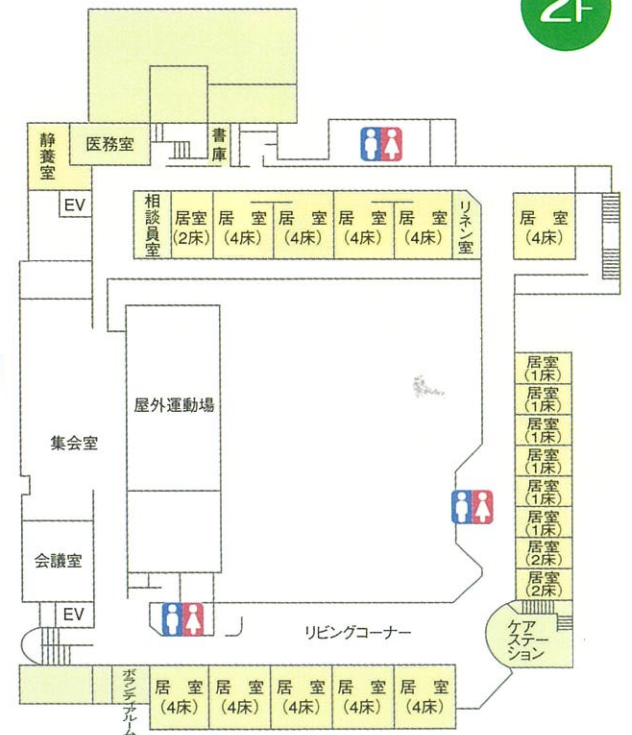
2F

静養室
医務室
書庫
EV
相談員室
居室 (2床)
居室 (4床)
居室 (4床)
居室 (4床)
居室 (4床)
リネン室
居室 (4床)

屋外運動場
集会室
居室 (1床)
居室 (1床)
居室 (1床)
居室 (1床)
居室 (1床)
居室 (1床)
居室 (2床)
居室 (2床)
会議室
EV
リビングコーナー
ケアステーション
ボランティアルーム
居室 (4床)
居室 (4床)
居室 (4床)
居室 (4床)
居室 (4床)